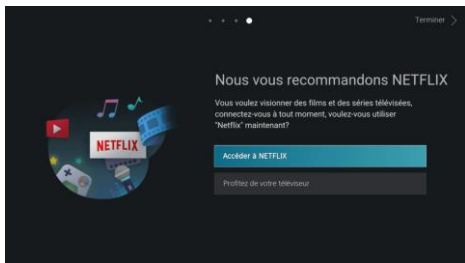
Terminer

Nous vous recommandons NETFLIX

Vous voulez visionner des films et des séries télévisées, connectez-vous à tout moment, voulez-vous utiliser "Netflix" maintenant?

NETFLIX

Accéder à NETFLIX

Profitez de votre téléviseur